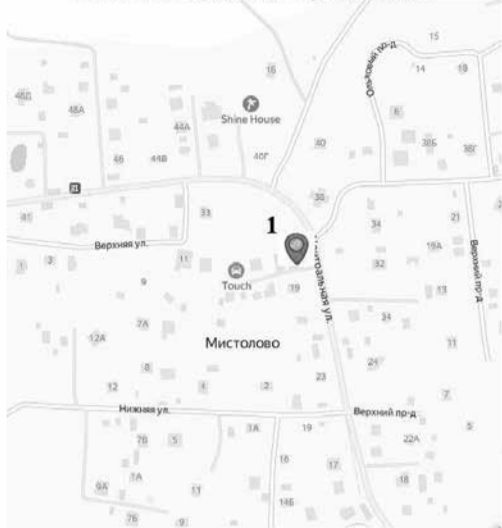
15
Озерный пр-д
14
19
16
48Д
48А
44А
Shine House
6
46
44В
40
38Б
38Г
40Г
38
1
33
34
21
Верхний пр-д
Верхняя ул.
Центральная ул.
1
3
11
19А
32
9
Touch
19
13
2А
34
12А
Мистолово
11
24
8
12
4
2
23
7
Нижняя ул.
Верхний пр-д
3А
19
5
7Б
5
22А
1А
16
17
9А
13
18
14Б
7Б
9